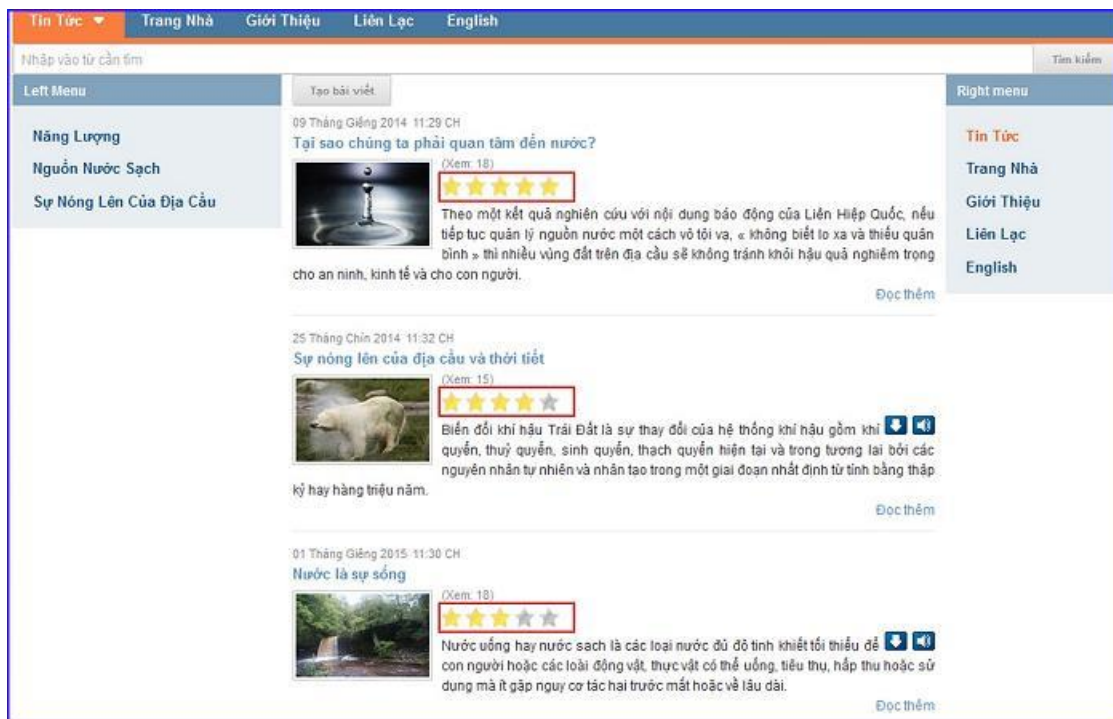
Tin Tức ▾ Trang Nhà Giới Thiệu Liên Lạc English

Nhập vào từ cần tìm

Tìm kiếm

Left Menu

Năng Lượng

Nguồn Nước Sạch

Sự Nóng Lên Của Địa Cầu

Tạo bài viết

09 Tháng Giêng 2014 11:29 CH

Tại sao chúng ta phải quan tâm đến nước?

(Xem: 18)

Theo một kết quả nghiên cứu với nội dung báo động của Liên Hiệp Quốc, nếu tiếp tục quản lý nguồn nước một cách vô tội vạ, « không biết lo xa và thiếu quân bình » thì nhiều vùng đất trên địa cầu sẽ không tránh khỏi hậu quả nghiêm trọng cho an ninh, kinh tế và cho con người.

Đọc thêm

25 Tháng Chín 2014 11:32 CH

Sự nóng lên của địa cầu và thời tiết

(Xem: 15)

Biến đổi khí hậu Trái Đất là sự thay đổi của hệ thống khí hậu gồm khí quyển, thuỷ quyển, sinh quyển, thạch quyển hiện tại và trong tương lai bởi các nguyên nhân tự nhiên và nhân tạo trong một giai đoạn nhất định từ tính bằng thập kỷ hay hàng triệu năm.

Đọc thêm

01 Tháng Giêng 2015 11:30 CH

Nước là sự sống

(Xem: 18)

Nước uống hay nước sạch là các loại nước đủ độ tinh khiết tối thiểu để con người hoặc các loài động vật, thực vật có thể uống, tiêu thụ, hấp thu hoặc sử dụng mà ít gặp nguy cơ tác hại trước mắt hoặc về lâu dài.

Đọc thêm

Right menu

Tin Tức

Trang Nhà

Giới Thiệu

Liên Lạc

English